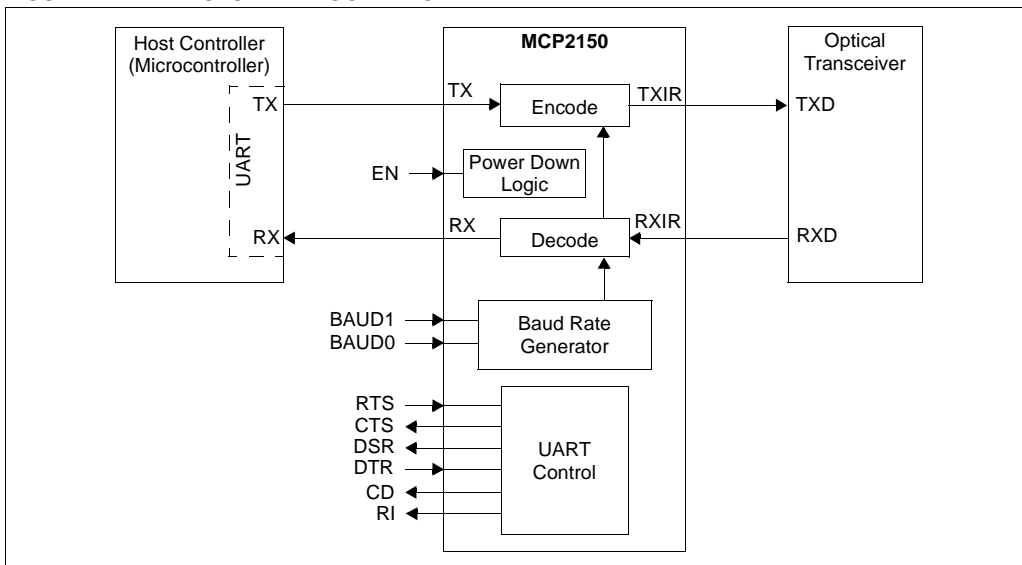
Host Controller (Microcontroller)

UART

TX

RX

MCP2150

TX

Encode

TXIR

EN

Power Down Logic

RX

Decode

RXIR

BAUD1

BAUD0

Baud Rate Generator

RTS

CTS

DSR

DTR

CD

RI

UART Control

Optical Transceiver

TXD

RXD